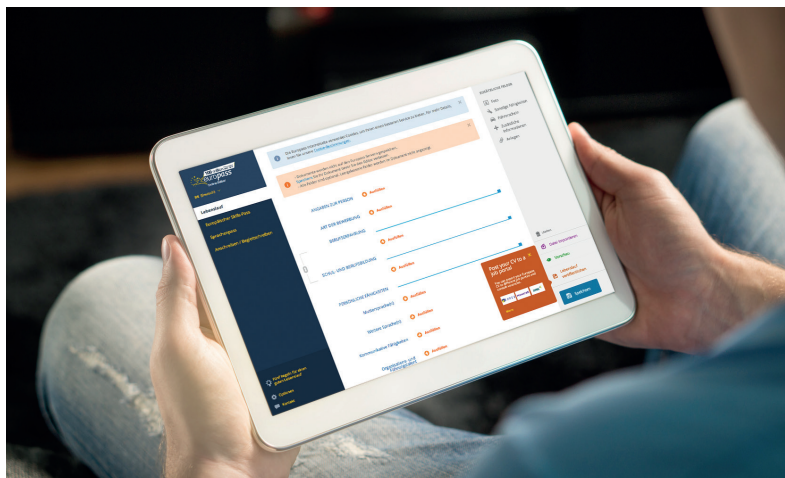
europass

Lebenslauf

Europäischer Skills-Pass

Sprachenpass

Anschreiben / Begleitschreiben

ANGABEN ZUR PERSON

ART DER BEWERBUNG

BERUFSERFAHRUNG

SCHUL- UND BERUFSBILDUNG

PERSÖNLICHE FÄHIGKEITEN

Muttersprache(n)

Weitere Sprache(n)

Kommunikative Fähigkeiten

Organisations- und Führungstalent

Ausfüllen

Ausfüllen

Ausfüllen

Ausfüllen

Ausfüllen

Ausfüllen

Ausfüllen

Ausfüllen

Foto

Sonstige Fähigkeiten

Führerschein

Zusätzliche Informationen

Anlagen

Daten importieren

Speichern

Post your CV to a job portal

Speichern